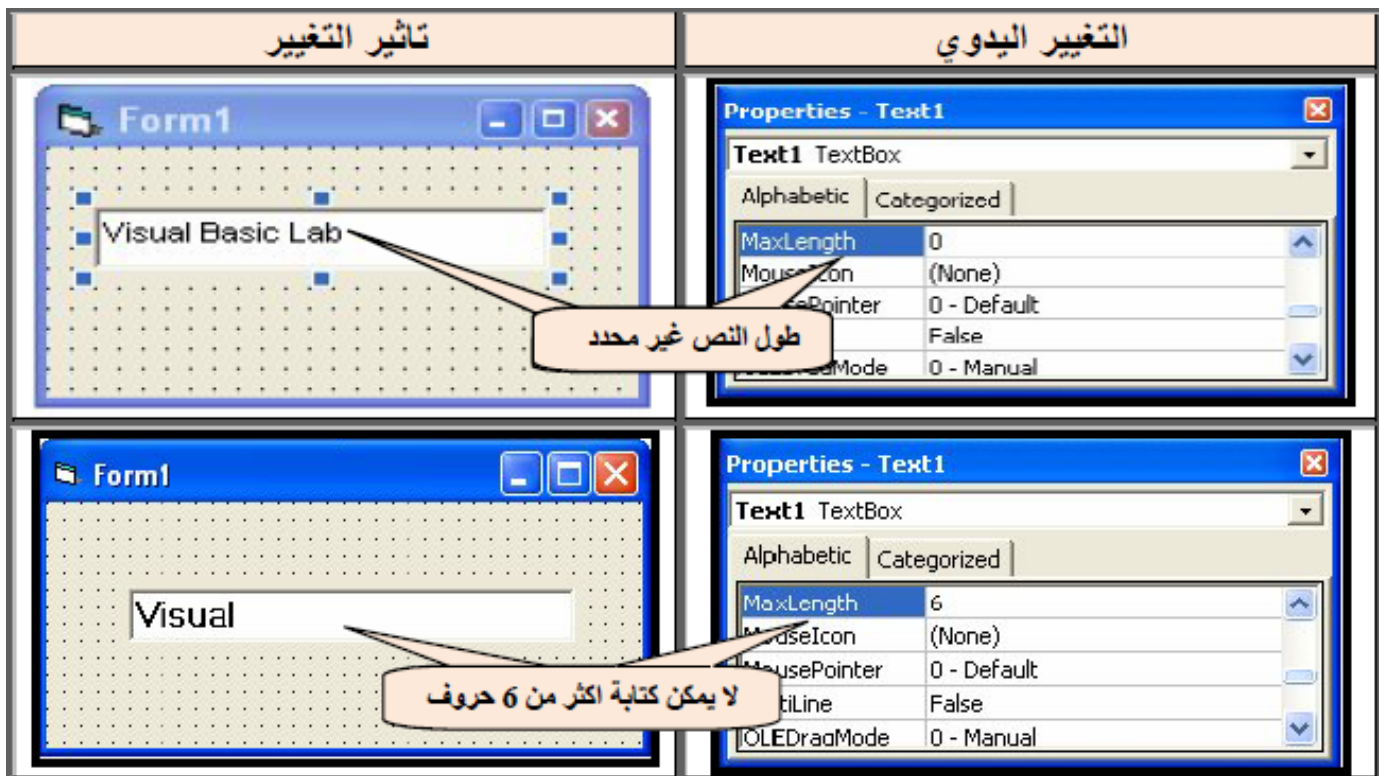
| التغيير اليدوي | تاثير التغيير |
|---|---|
| Properties - Text1<br>Text1 TextBox<br>Alphabetic \| Categorized<br>MaxLength 0<br>MouseIcon (None)<br>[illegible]Pointer 0 - Default<br>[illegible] False<br>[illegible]Mode 0 - Manual | Form1<br>Visual Basic Lab<br>طول النص غير محدد |
| Properties - Text1<br>Text1 TextBox<br>Alphabetic \| Categorized<br>MaxLength 6<br>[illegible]seIcon (None)<br>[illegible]ousePointer 0 - Default<br>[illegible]tiLine False<br>OLEDragMode 0 - Manual | Form1<br>Visual<br>لا يمكن كتابة اكثر من 6 حروف |